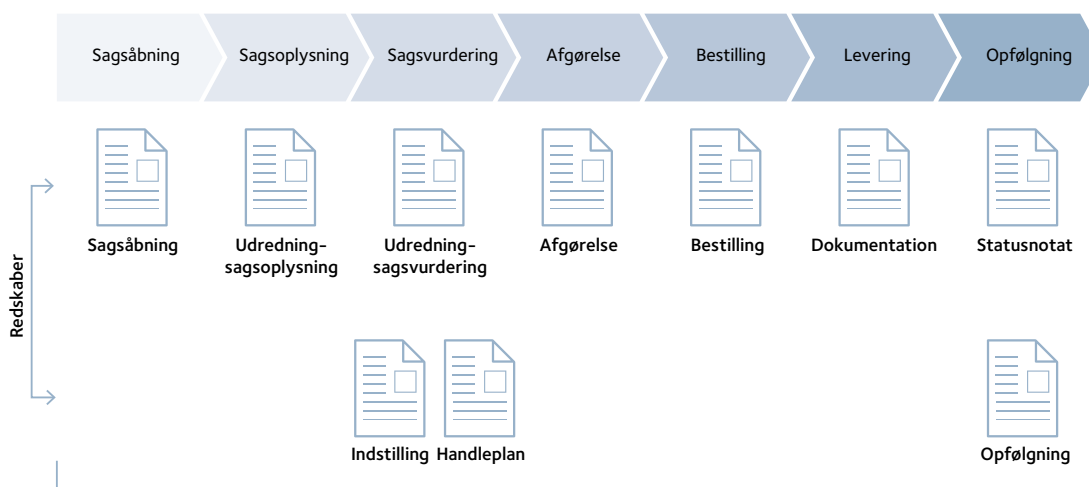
Sagsåbning | Sagsoplysning | Sagsvurdering | Afgørelse | Bestilling | Levering | Opfølgning

Redskaber

Sagsåbning

Udredning-sagsoplysning

Udredning-sagsvurdering

Afgørelse

Bestilling

Dokumentation

Statusnotat

Indstilling

Handleplan

Opfølgning